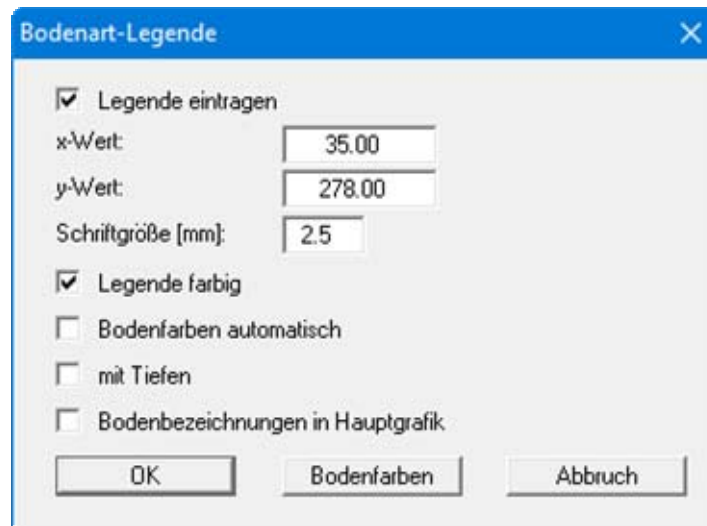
Bodenart-Legende

Legende eintragen

x-Wert: 35.00

y-Wert: 278.00

Schriftgröße [mm]: 2.5

Legende farbig

Bodenfarben automatisch

mit Tiefen

Bodenbezeichnungen in Hauptgrafik

OK

Bodenfarben

Abbruch